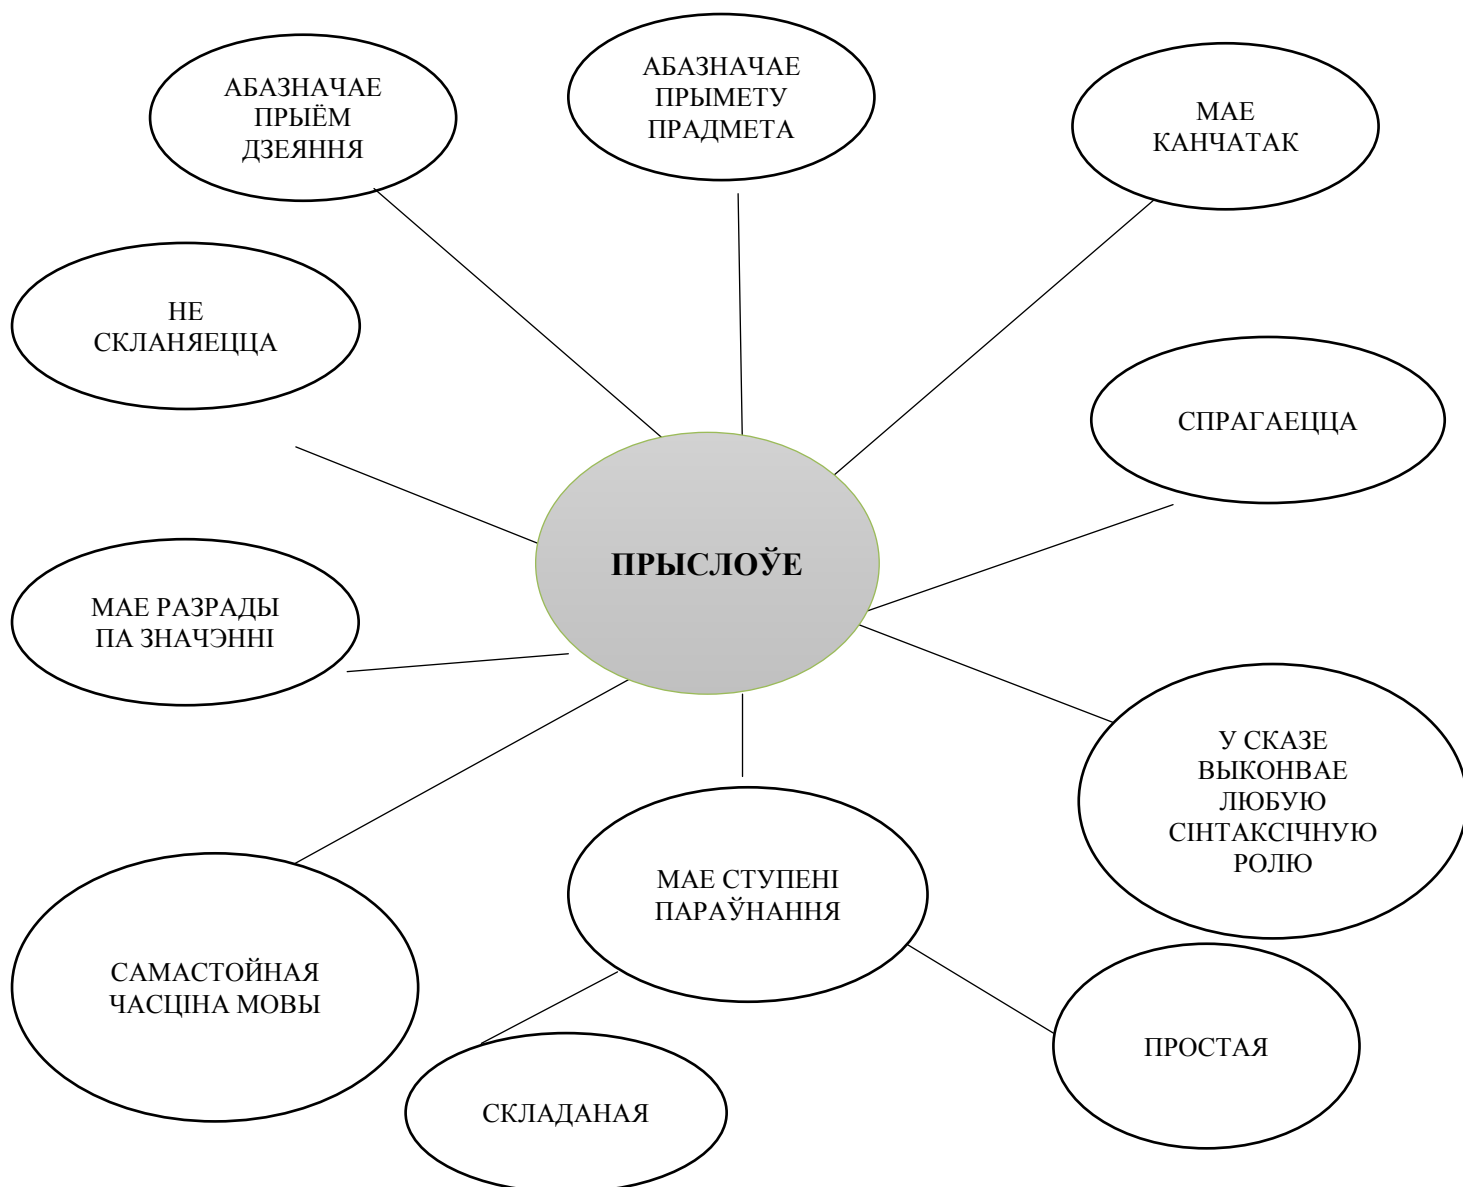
ПРЫСЛОЎЕ

АБАЗНАЧАЕ ПРЫЁМ ДЗЕЯННЯ

АБАЗНАЧАЕ ПРЫМЕТУ ПРАДМЕТА

МАЕ КАНЧАТАК

НЕ СКЛАНЯЕЦЦА

СПРАГАЕЦЦА

МАЕ РАЗРАДЫ ПА ЗНАЧЭННІ

У СКАЗЕ ВЫКОНВАЕ ЛЮБУЮ СІНТАКСІЧНУЮ РОЛЮ

МАЕ СТУПЕНІ ПАРАЎНАННЯ

САМАСТОЙНАЯ ЧАСЦІНА МОВЫ

ПРОСТАЯ

СКЛАДАНАЯ